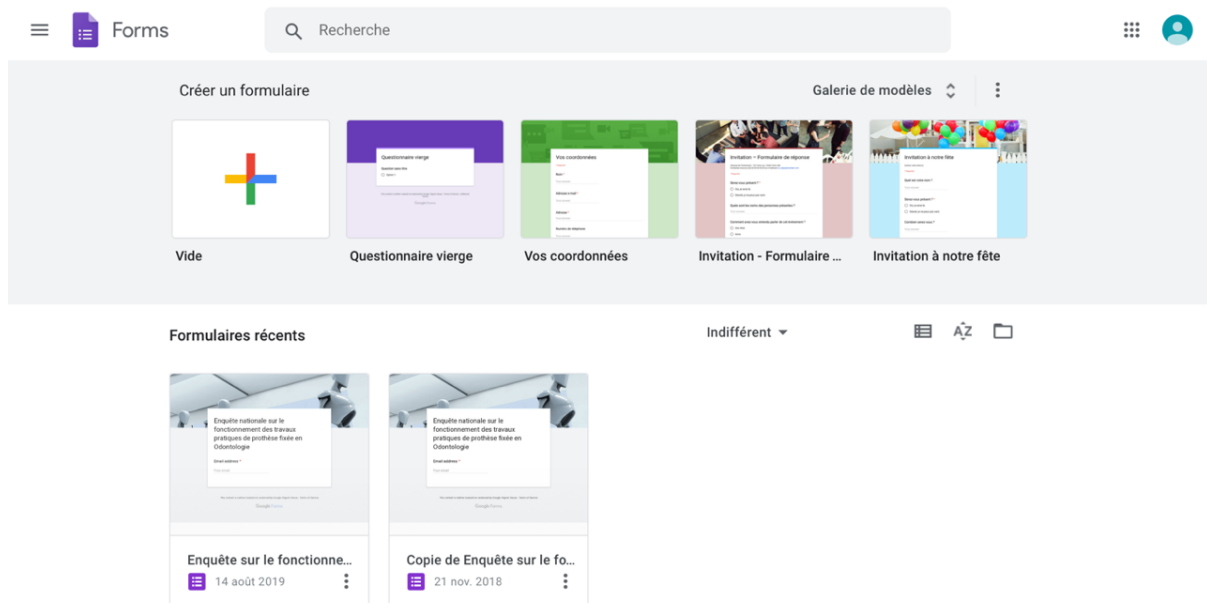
Forms

Recherche

Créer un formulaire

Galerie de modèles

Questionnaire vierge

Vos coordonnées

Invitation - Formulaire de réponse

Invitation à notre fête

Vide

Questionnaire vierge

Vos coordonnées

Invitation - Formulaire ...

Invitation à notre fête

Formulaires récents

Indifférent

Enquête nationale sur le fonctionnement des travaux pratiques de prothèse fixée en Odontologie

Email address *

Enquête nationale sur le fonctionnement des travaux pratiques de prothèse fixée en Odontologie

Email address *

Enquête sur le fonctionne...

14 août 2019

Copie de Enquête sur le fo...

21 nov. 2018